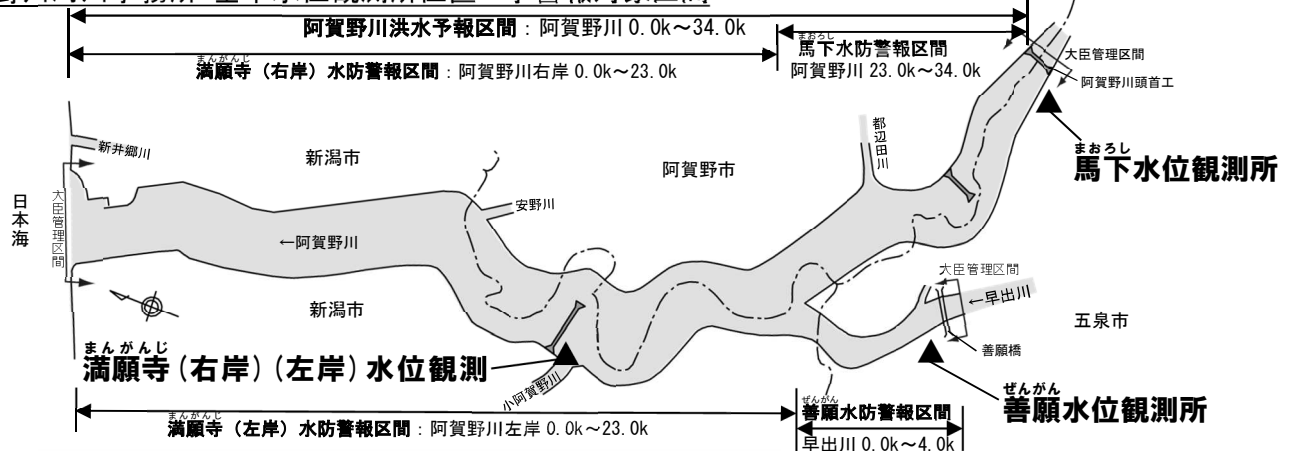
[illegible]

阿賀野川洪水予報区間：阿賀野川 0.0k～34.0k

まんがんじ
満願寺（右岸）水防警報区間：阿賀野川右岸 0.0k～23.0k

まおろし
馬下水防警報区間
阿賀野川 23.0k～34.0k

大臣管理区間
阿賀野川頭首工

まおろし
馬下水位観測所

新井郷川
新潟市
阿賀野市
都辺田川
日本海
大臣管理区間
安野川
←阿賀野川
新潟市
大臣管理区間
←早出川
五泉市
善願橋
小阿賀野川

まんがんじ
満願寺（右岸）（左岸）水位観測

ぜんがん
善願水位観測所

まんがんじ
満願寺（左岸）水防警報区間：阿賀野川左岸 0.0k～23.0k

ぜんがん
善願水防警報区間
早出川 0.0k～4.0k